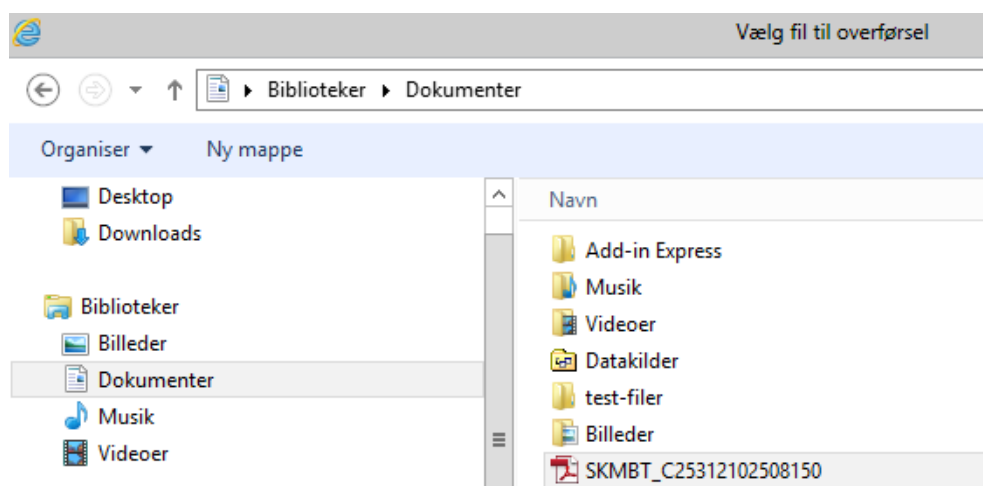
Vælg fil til overførsel

Biblioteker ▸ Dokumenter

Organiser ▾ Ny mappe

Desktop
Downloads

Biblioteker
Billeder
Dokumenter
Musik
Videoer

Navn

Add-in Express
Musik
Videoer
Datakilder
test-filer
Billeder
SKMBT_C25312102508150